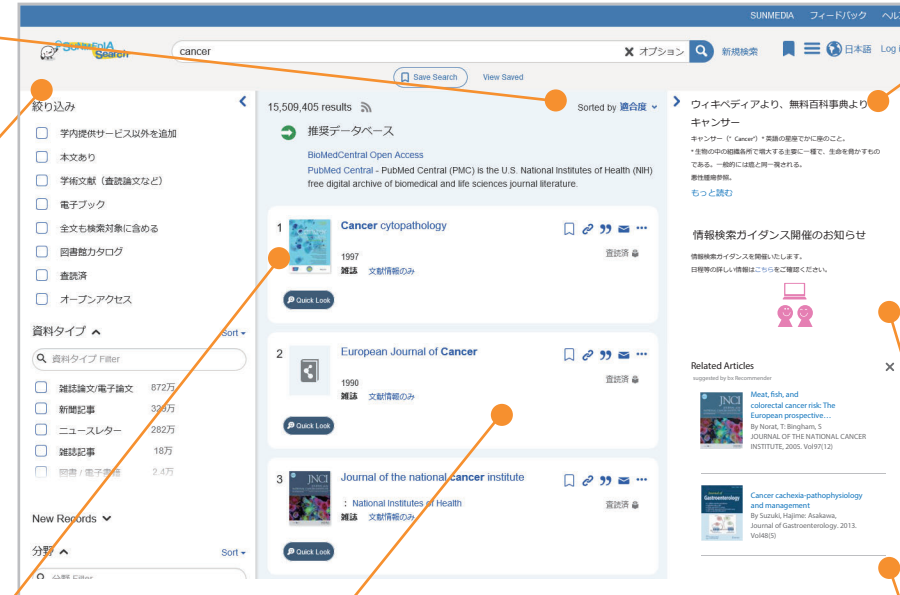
SUNMEDIA フィードバック ヘル

SUNMEDIA Search

cancer

オプション

新規検索

日本語 Log I

Save Search View Saved

絞り込み

学内提供サービス以外を追加

本文あり

学術文献（査読論文など）

電子ブック

全文も検索対象に含める

図書館カタログ

査読済

オープンアクセス

資料タイプ

Sort

資料タイプ Filter

雑誌論文/電子論文 872万

新聞記事 339万

ニュースレター 282万

雑誌記事 18万

図書 / 電子書籍 2.4万

New Records

分野

Sort

分野 Filter

15,509,405 results

Sorted by 適合度

推奨データベース

BioMedCentral Open Access

PubMed Central - PubMed Central (PMC) is the U.S. National Institutes of Health (NIH) free digital archive of biomedical and life sciences journal literature.

1 Cancer cytopathology

1997

雑誌 文献情報のみ

査読済

Quick Look

2 European Journal of Cancer

1990

雑誌 文献情報のみ

査読済

Quick Look

3 Journal of the national cancer institute

: National Institutes of Health

雑誌 文献情報のみ

査読済

Quick Look

ウィキペディアより、無料百科事典より

キャンサー

キャンサー（" Cancer"）* 英語の星座でかに座のこと。

* 生物の中の細胞条件で増大する主要に一種で、生命を脅かすもの である。一般的には癌と同一視される。

悪性腫瘍参照。

もっと読む

情報検索ガイダンス開催のお知らせ

情報検索ガイダンスを開催いたします。

日程等の詳しい情報はこちらをご確認ください。

Related Articles

suggested by bx Recommender

Meat, fish, and colorectal cancer risk: The European prospective…

By Norat, T; Bingham, S

JOURNAL OF THE NATIONAL CANCER INSTITUTE, 2005. Vol97(12)

Cancer cachexia-pathophysiology and management

By Suzuki, Hajime; Asakawa,

Journal of Gastroenterology. 2013. Vol48(5)